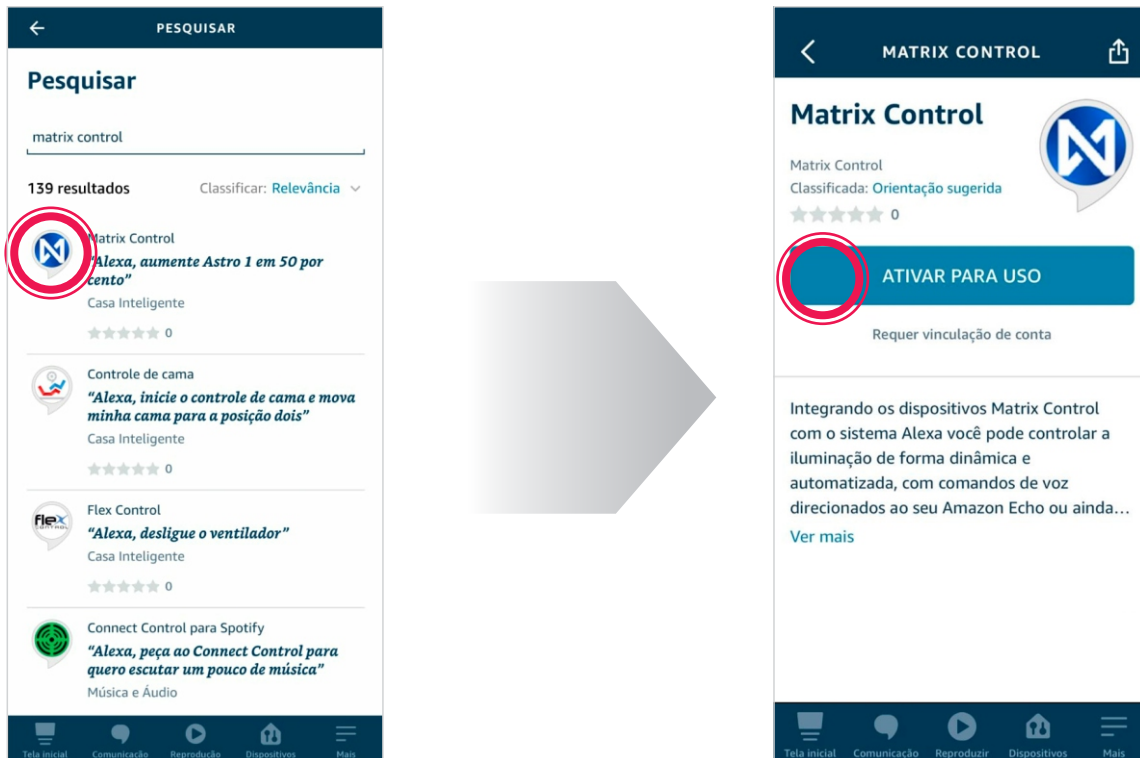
PESQUISAR

Pesquisar

matrix control

139 resultados

Classificar: Relevância

Matrix Control
"Alexa, aumente Astro 1 em 50 por cento"
Casa Inteligente
0

Controle de cama
"Alexa, inicie o controle de cama e mova minha cama para a posição dois"
Casa Inteligente
0

Flex Control
"Alexa, desligue o ventilador"
Casa Inteligente
0

Connect Control para Spotify
"Alexa, peça ao Connect Control para quero escutar um pouco de música"
Música e Áudio

Tela inicial Comunicação Reprodução Dispositivos Mais

MATRIX CONTROL

Matrix Control

Matrix Control
Classificada: Orientação sugerida
0

ATIVAR PARA USO

Requer vinculação de conta

Integrando os dispositivos Matrix Control com o sistema Alexa você pode controlar a iluminação de forma dinâmica e automatizada, com comandos de voz direcionados ao seu Amazon Echo ou ainda...
Ver mais

Tela inicial Comunicação Reproduzir Dispositivos Mais